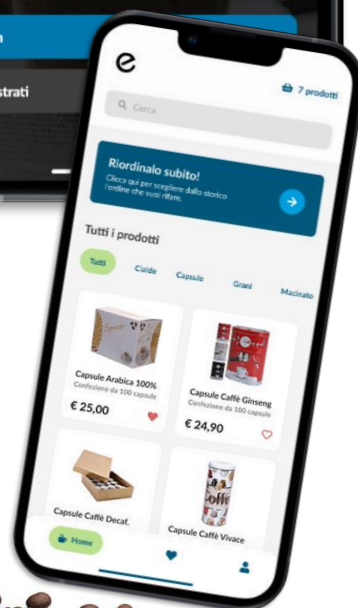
n

strati

e

7 prodotti

Cerca

Riordinalo subito!

Clicca qui per scegliere dallo storico l'ordine che vuoi rifare.

Tutti i prodotti

Tutti

Cialde

Capsule

Grani

Macinato

Capsule Arabica 100%

Confezione da 100 capsule

€ 25,00

Capsule Caffè Ginseng

Confezione da 100 capsule

€ 24,90

Capsule Caffè Decaf.

Capsule Caffè Vivace

Home